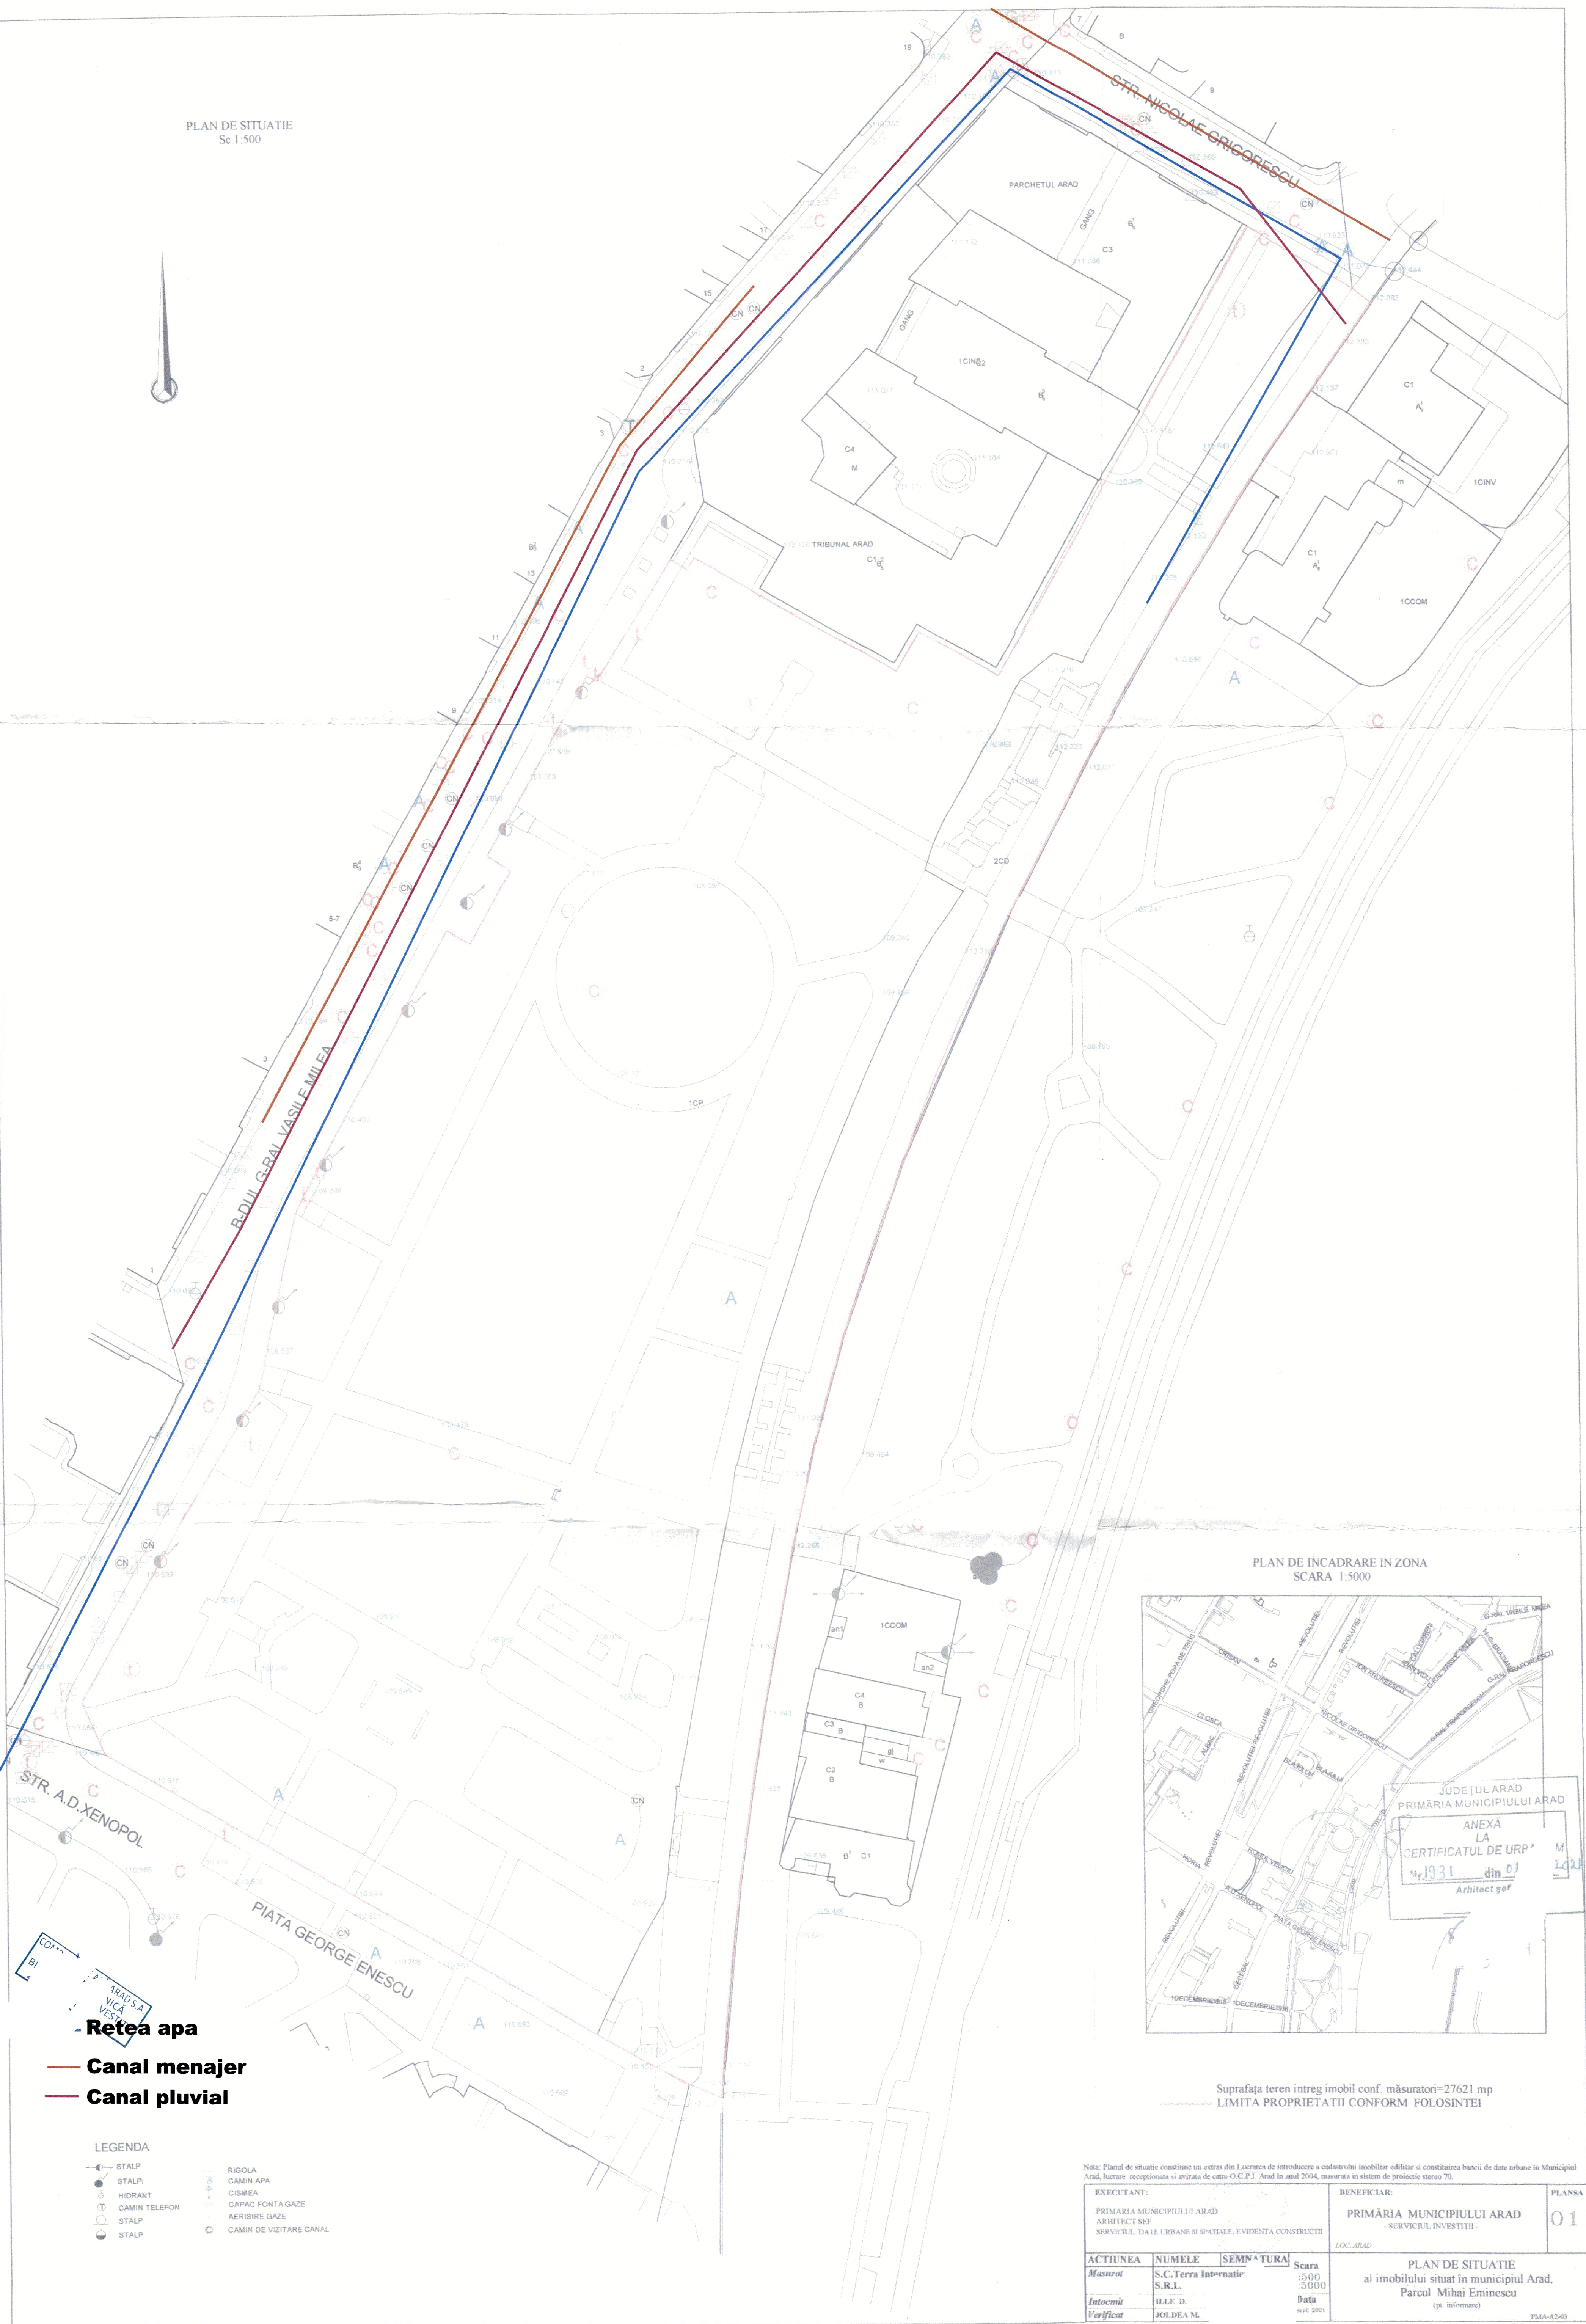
PLAN DE SITUATIE
Sc 1:500

STR. NICOLAE GRIGORESCU

PARCHETUL ARAD

GANG

C3

GANG

1CINB2

C4
M

TRIBUNAL ARAD

C1

1CINV

C1

1CCOM

2CD

1CP

B-DUL G-RAL VASILE MILEA

1CCOM

an1

an2

C4
B

C3
B

C2
B

C1

STR. A.D.XENOPOL

PIATA GEORGE ENESCU

PLAN DE INCADRARE IN ZONA
SCARA 1:5000

JUDEȚUL ARAD
PRIMĂRIA MUNICIPIULUI ARAD
ANEXĂ
LA
CERTIFICATUL DE URBANISM
Nr.1931 din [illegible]
Arhitect șef

Retea apa
Canal menajer
Canal pluvial

Suprafața teren intreg imobil conf. măsuratori=27621 mp
LIMITA PROPRIETATII CONFORM FOLOSINTEI

LEGENDA
STALP
STALP
HIDRANT
CAMIN TELEFON
STALP
STALP
RIGOLA
CAMIN APA
CISMEA
CAPAC FONTA GAZE
AERISIRE GAZE
CAMIN DE VIZITARE CANAL

Nota: Planul de situatie constituie un extras din Lucrarea de introducere a cadastrului imobiliar edilitar si constituirea bancii de date urbane in Municipiul Arad, lucrare receptionata si avizata de catre O.C.P.I. Arad in anul 2004, masurata in sistem de proiectie stereo 70.

| EXECUTANT: PRIMARIA MUNICIPIULUI ARAD ARHITECT SEF SERVICIUL DATE URBANE SI SPATIALE, EVIDENTA CONSTRUCTII | | | | BENEFICIAR: PRIMĂRIA MUNICIPIULUI ARAD - SERVICIUL INVESTITII - LOC. ARAD | PLANSA 01 |
|---|---|---|---|---|---|
| ACTIUNEA | NUMELE | SEMNATURA | Scara 1:500 1:5000 | PLAN DE SITUATIE al imobilului situat în municipiul Arad, Parcul Mihai Eminescu (pt. informare) | |
| Masurat | S.C.Terra Internatio S.R.L. | | | | |
| Intocmit | ILLE D. | | Data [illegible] 2021 | | |
| Verificat | JOLDEA M. | | | | PMA-A2-03 |